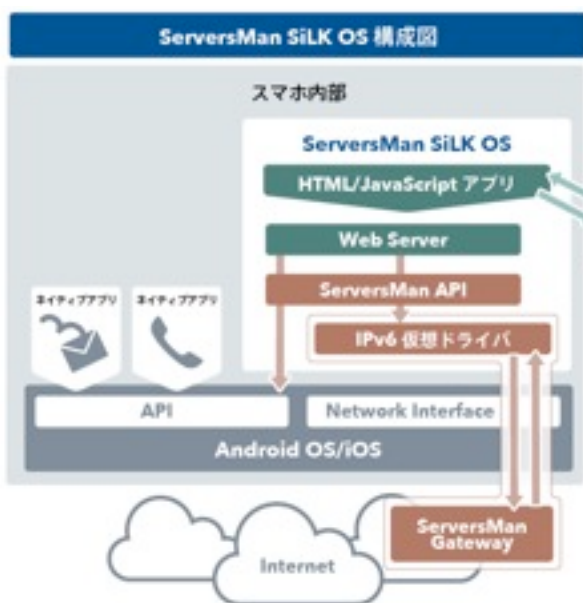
ServersMan SiLK OS 構成図

スマホ内部

ServersMan SiLK OS

HTML/JavaScript アプリ

Web Server

ServersMan API

ネイティブアプリ

ネイティブアプリ

IPv6 仮想ドライバ

API

Network Interface

Android OS/iOS

ServersMan Gateway

Internet